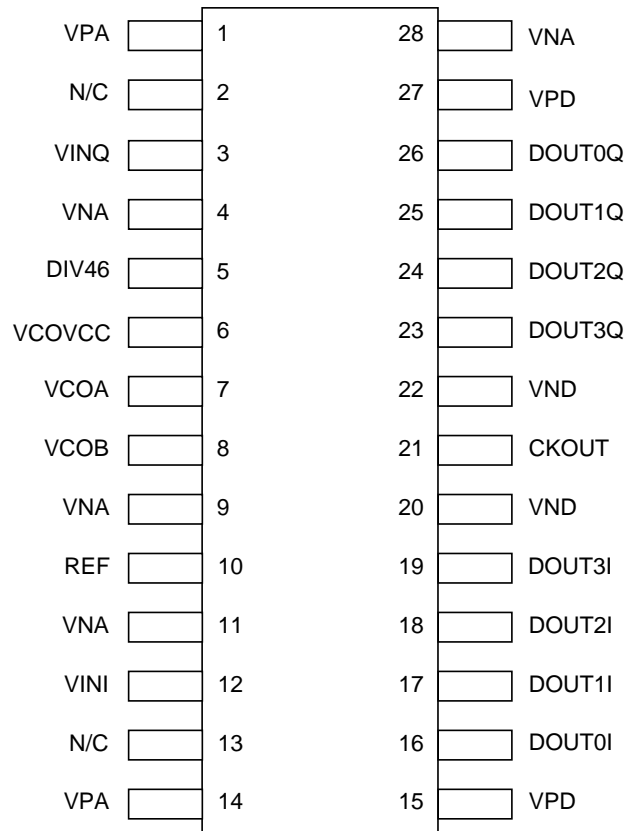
VPA 1
N/C 2
VINQ 3
VNA 4
DIV46 5
VCOVCC 6
VCOA 7
VCOB 8
VNA 9
REF 10
VNA 11
VINI 12
N/C 13
VPA 14

28 VNA
27 VPD
26 DOUT0Q
25 DOUT1Q
24 DOUT2Q
23 DOUT3Q
22 VND
21 CKOUT
20 VND
19 DOUT3I
18 DOUT2I
17 DOUT1I
16 DOUT0I
15 VPD